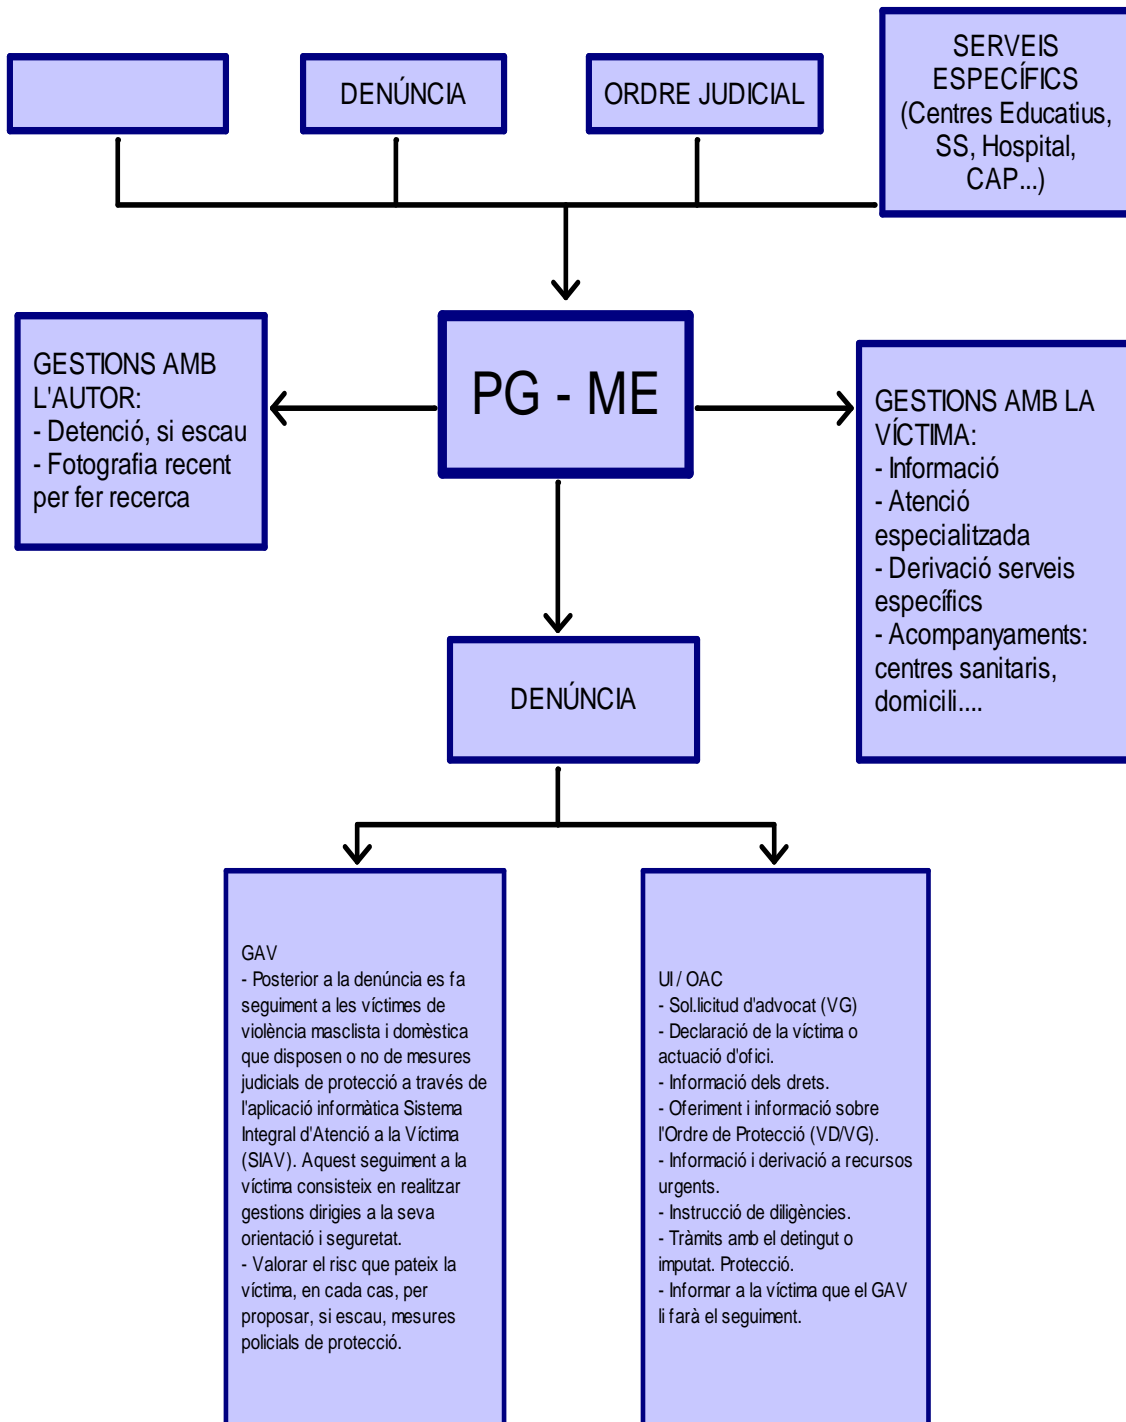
DENÚNCIA

ORDRE JUDICIAL

SERVEIS ESPECÍFICS (Centres Educatius, SS, Hospital, CAP...)

GESTIONS AMB L'AUTOR:
- Detenció, si escau
- Fotografia recent per fer recerca

PG - ME

GESTIONS AMB LA VÍCTIMA:
- Informació
- Atenció especialitzada
- Derivació serveis específics
- Acompanyaments: centres sanitaris, domicili....

DENÚNCIA

GAV
- Posterior a la denúncia es fa seguiment a les víctimes de violència masclista i domèstica que disposen o no de mesures judicials de protecció a través de l'aplicació informàtica Sistema Integral d'Atenció a la Víctima (SIAV). Aquest seguiment a la víctima consisteix en realitzar gestions dirigies a la seva orientació i seguretat.
- Valorar el risc que pateix la víctima, en cada cas, per proposar, si escau, mesures policials de protecció.

UI / OAC
- Sol.licitud d'advocat (VG)
- Declaració de la víctima o actuació d'ofici.
- Informació dels drets.
- Oferiment i informació sobre l'Ordre de Protecció (VD/VG).
- Informació i derivació a recursos urgents.
- Instrucció de diligències.
- Tràmits amb el detingut o imputat. Protecció.
- Informar a la víctima que el GAV li farà el seguiment.